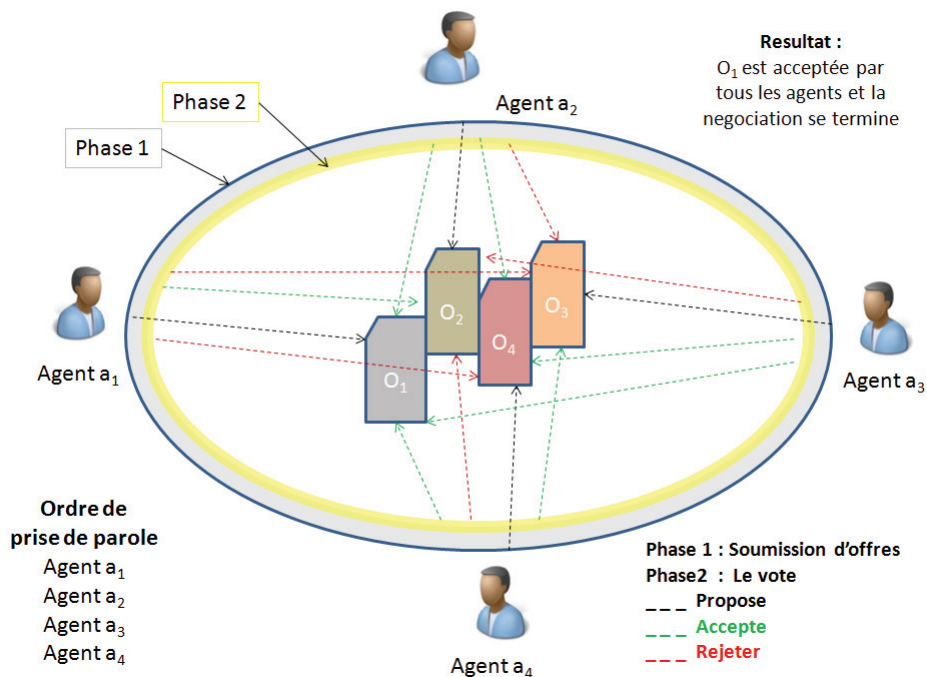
Resultat :
$O_1$ est acceptée par tous les agents et la negociation se termine

Phase 2

Phase 1

Agent $a_2$

$O_2$

$O_3$

$O_4$

$O_1$

Agent $a_1$

Agent $a_3$

Ordre de prise de parole
Agent $a_1$
Agent $a_2$
Agent $a_3$
Agent $a_4$

Agent $a_4$

Phase 1 : Soumission d'offres
Phase2 : Le vote
Propose
Accepte
Rejeter